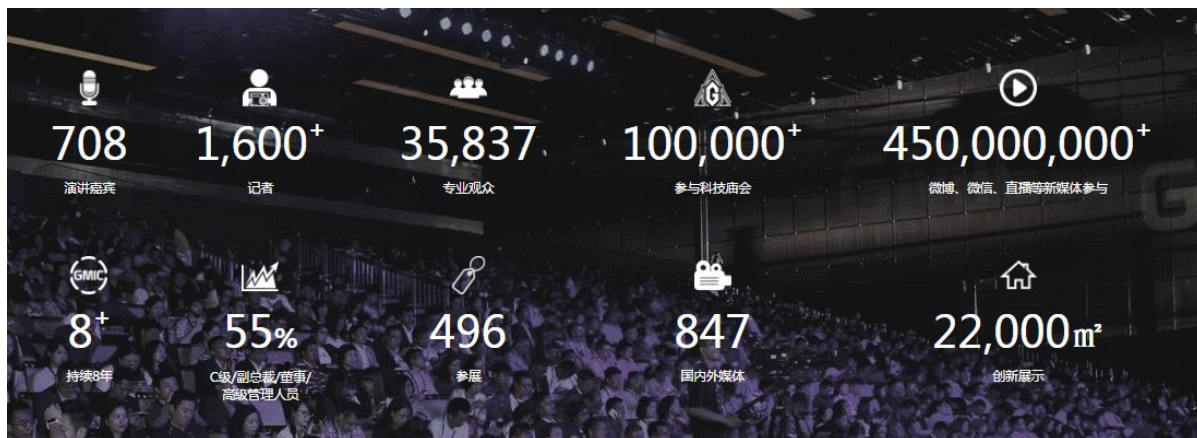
708
演讲嘉宾

$1,600^+$
记者

35,837
专业观众

G

$100,000^+$
参与科技庙会

$450,000,000^+$
微博、微信、直播等新媒体参与

GMIC

$8^+$
持续8年

55%
C级/副总裁/董事/高级管理人员

496
参展

847
国内外媒体

22,000㎡
创新展示